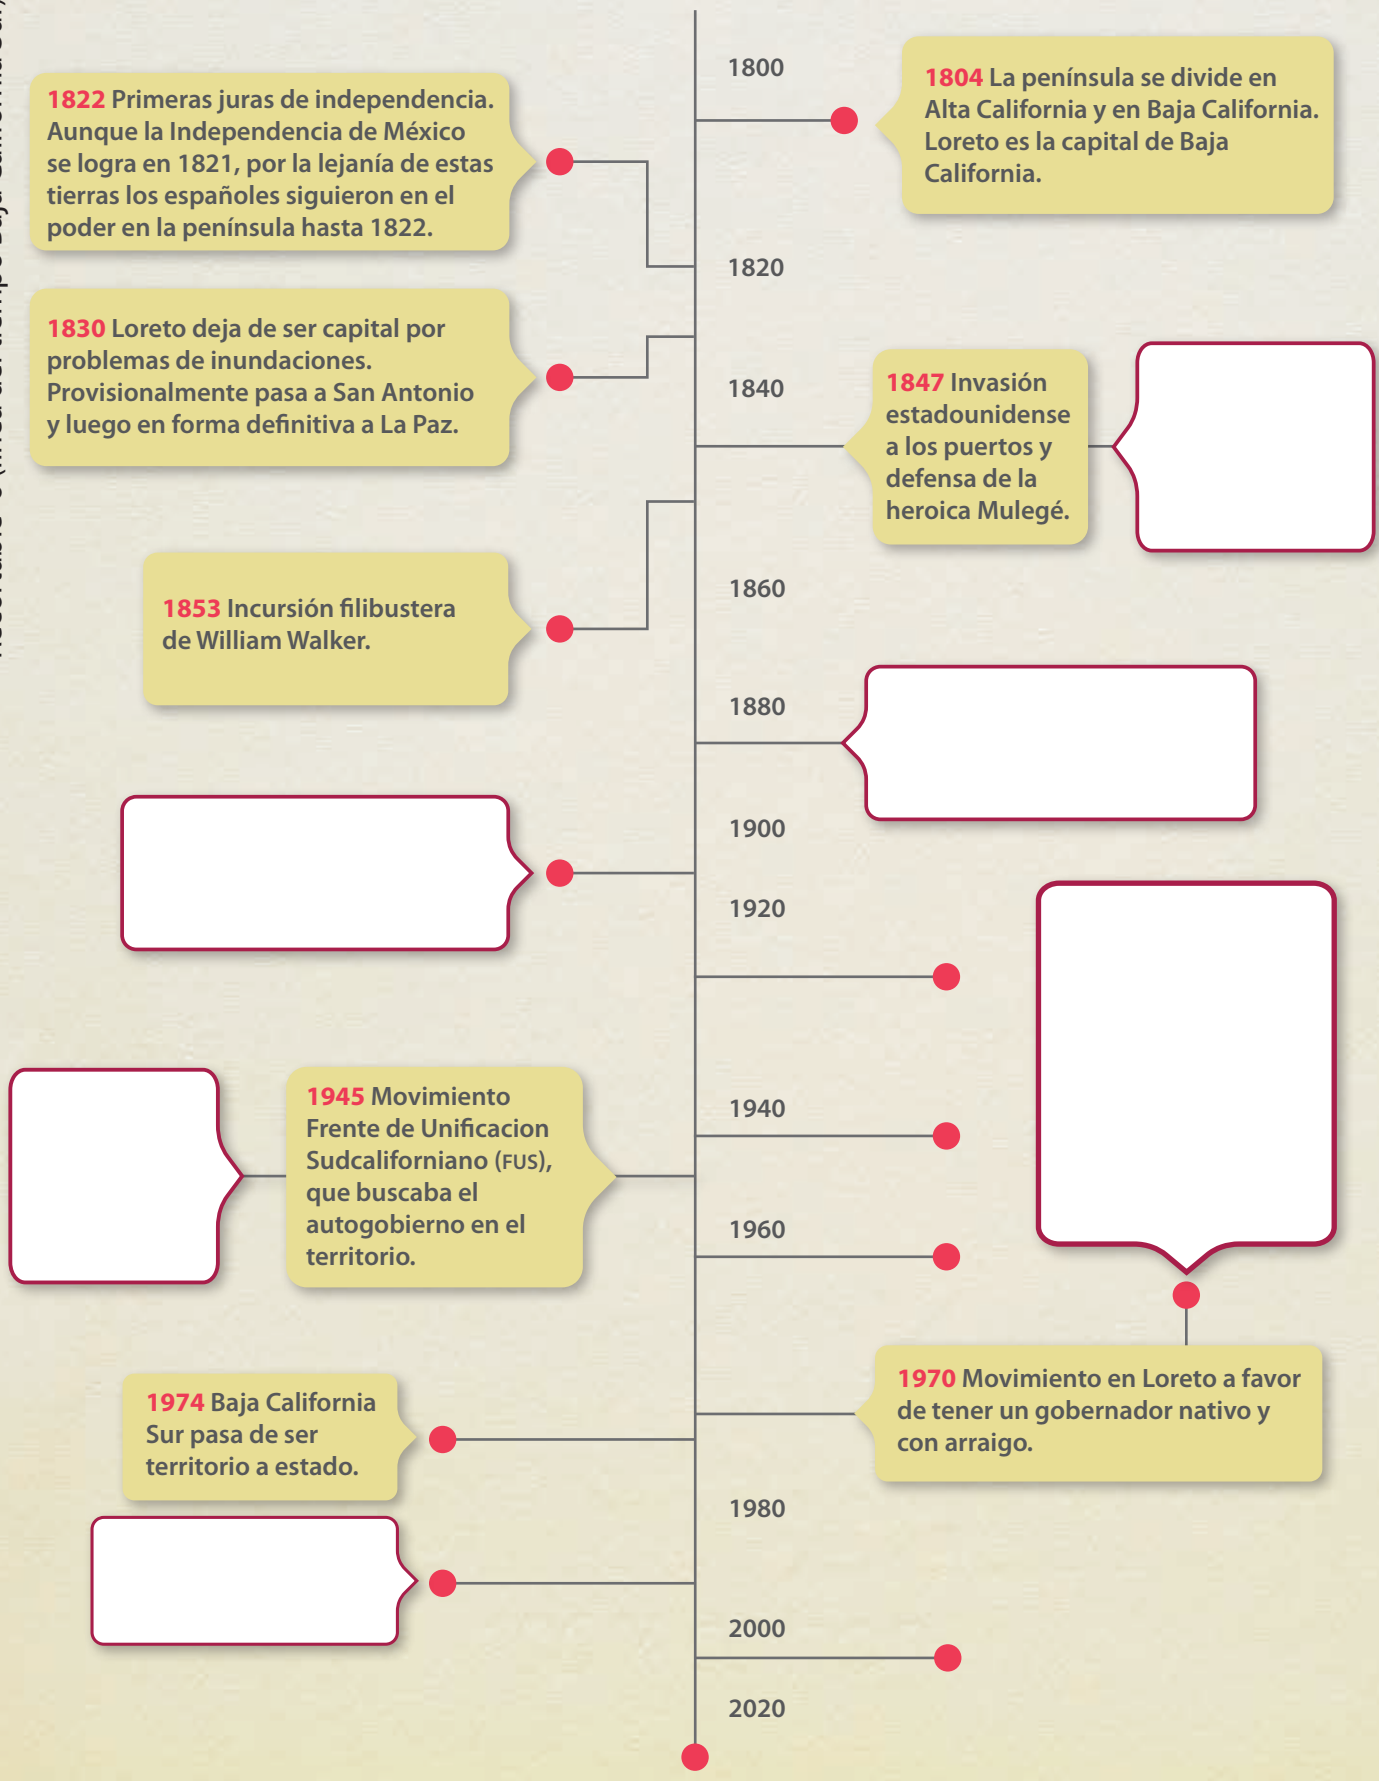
1800

1804 La península se divide en Alta California y en Baja California. Loreto es la capital de Baja California.

1822 Primeras juras de independencia. Aunque la Independencia de México se logra en 1821, por la lejanía de estas tierras los españoles siguieron en el poder en la península hasta 1822.

1820

1830 Loreto deja de ser capital por problemas de inundaciones. Provisionalmente pasa a San Antonio y luego en forma definitiva a La Paz.

1840

1847 Invasión estadounidense a los puertos y defensa de la heroica Mulegé.

1860

1853 Incursión filibustera de William Walker.

1880

1900

1920

1940

1945 Movimiento Frente de Unificacion Sudcaliforniano (FUS), que buscaba el autogobierno en el territorio.

1960

1970 Movimiento en Loreto a favor de tener un gobernador nativo y con arraigo.

1974 Baja California Sur pasa de ser territorio a estado.

1980

2000

2020